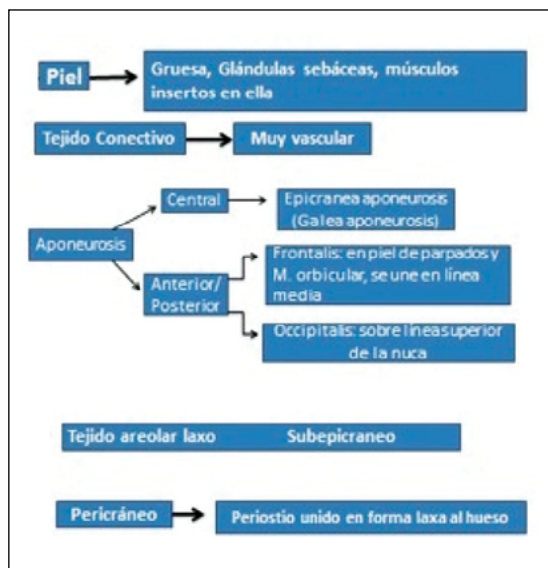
Piel

Gruesa, Glándulas sebáceas, músculos insertos en ella

Tejido Conectivo

Muy vascular

Aponeurosis

Central

Epicranea aponeurosis (Galea aponeurosis)

Anterior/ Posterior

Frontalis: en piel de parpados y M. orbicular, se une en línea media

Occipitalis: sobre línea superior de la nuca

Tejido areolar laxo

Subepicraneo

Pericráneo

Periostio unido en forma laxa al hueso